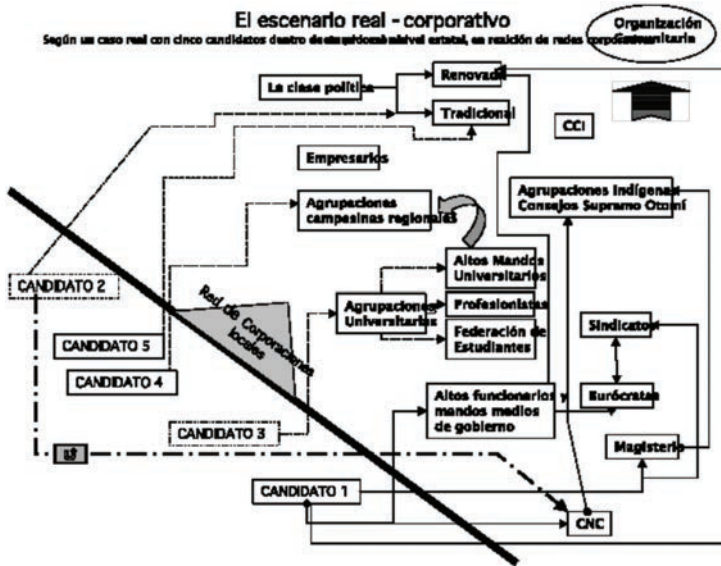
El escenario real - corporativo

Según un caso real con cinco candidatos dentro de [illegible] nivel estatal, en relación de redes corpo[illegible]

Organización Comunitaria

La clase política

Renovada

Tradicional

CCI

Empresarios

Agrupaciones Indígenas Consejos Supremo Otomí

Agrupaciones campesinas regionales

CANDIDATO 2

Red de Corporaciones locales

Altos Mandos Universitarios

Agrupaciones Universitarias

Profesionistas

Federación de Estudiantes

CANDIDATO 5

Sindicatos

CANDIDATO 4

Altos funcionarios y mandos medios de gobierno

Burócratas

CANDIDATO 3

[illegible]

Magisterio

CANDIDATO 1

CNC